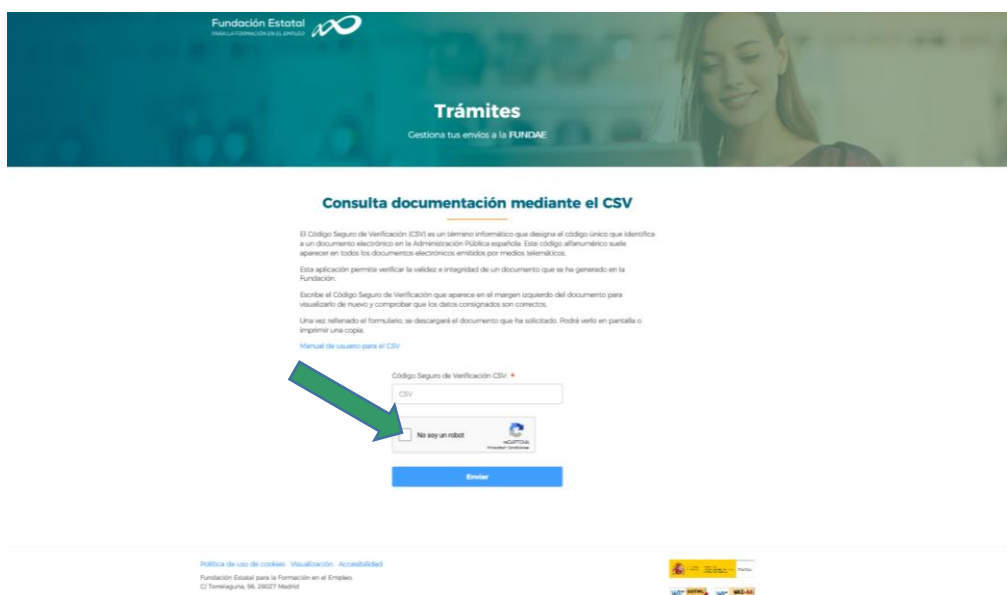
Fundación Estatal
PARA LA FORMACIÓN EN EL EMPLEO

Trámites
Gestiona tus envíos a la FUNDAE

Consulta documentación mediante el CSV

El Código Seguro de Verificación (CSV) es un término informático que designa el código único que identifica a un documento electrónico en la Administración Pública española. Este código alfanumérico suele aparecer en todos los documentos electrónicos emitidos por medios telemáticos.

Esta aplicación permite verificar la validez e integridad de un documento que se ha generado en la Fundación.

Escribe el Código Seguro de Verificación que aparece en el margen izquierdo del documento para visualizarlo de nuevo y comprobar que los datos consignados son correctos.

Una vez rellenado el formulario, se descargará el documento que ha solicitado. Podrá verlo en pantalla o imprimir una copia.

Manual de usuario para el CSV

Código Seguro de Verificación CSV: *
CSV

No soy un robot
reCAPTCHA
Privacidad - Condiciones

Enviar

Política de uso de cookies Visualización Accesibilidad
Fundación Estatal para la Formación en el Empleo.
C/ Torrelaguna, 56. 28027 Madrid

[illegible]